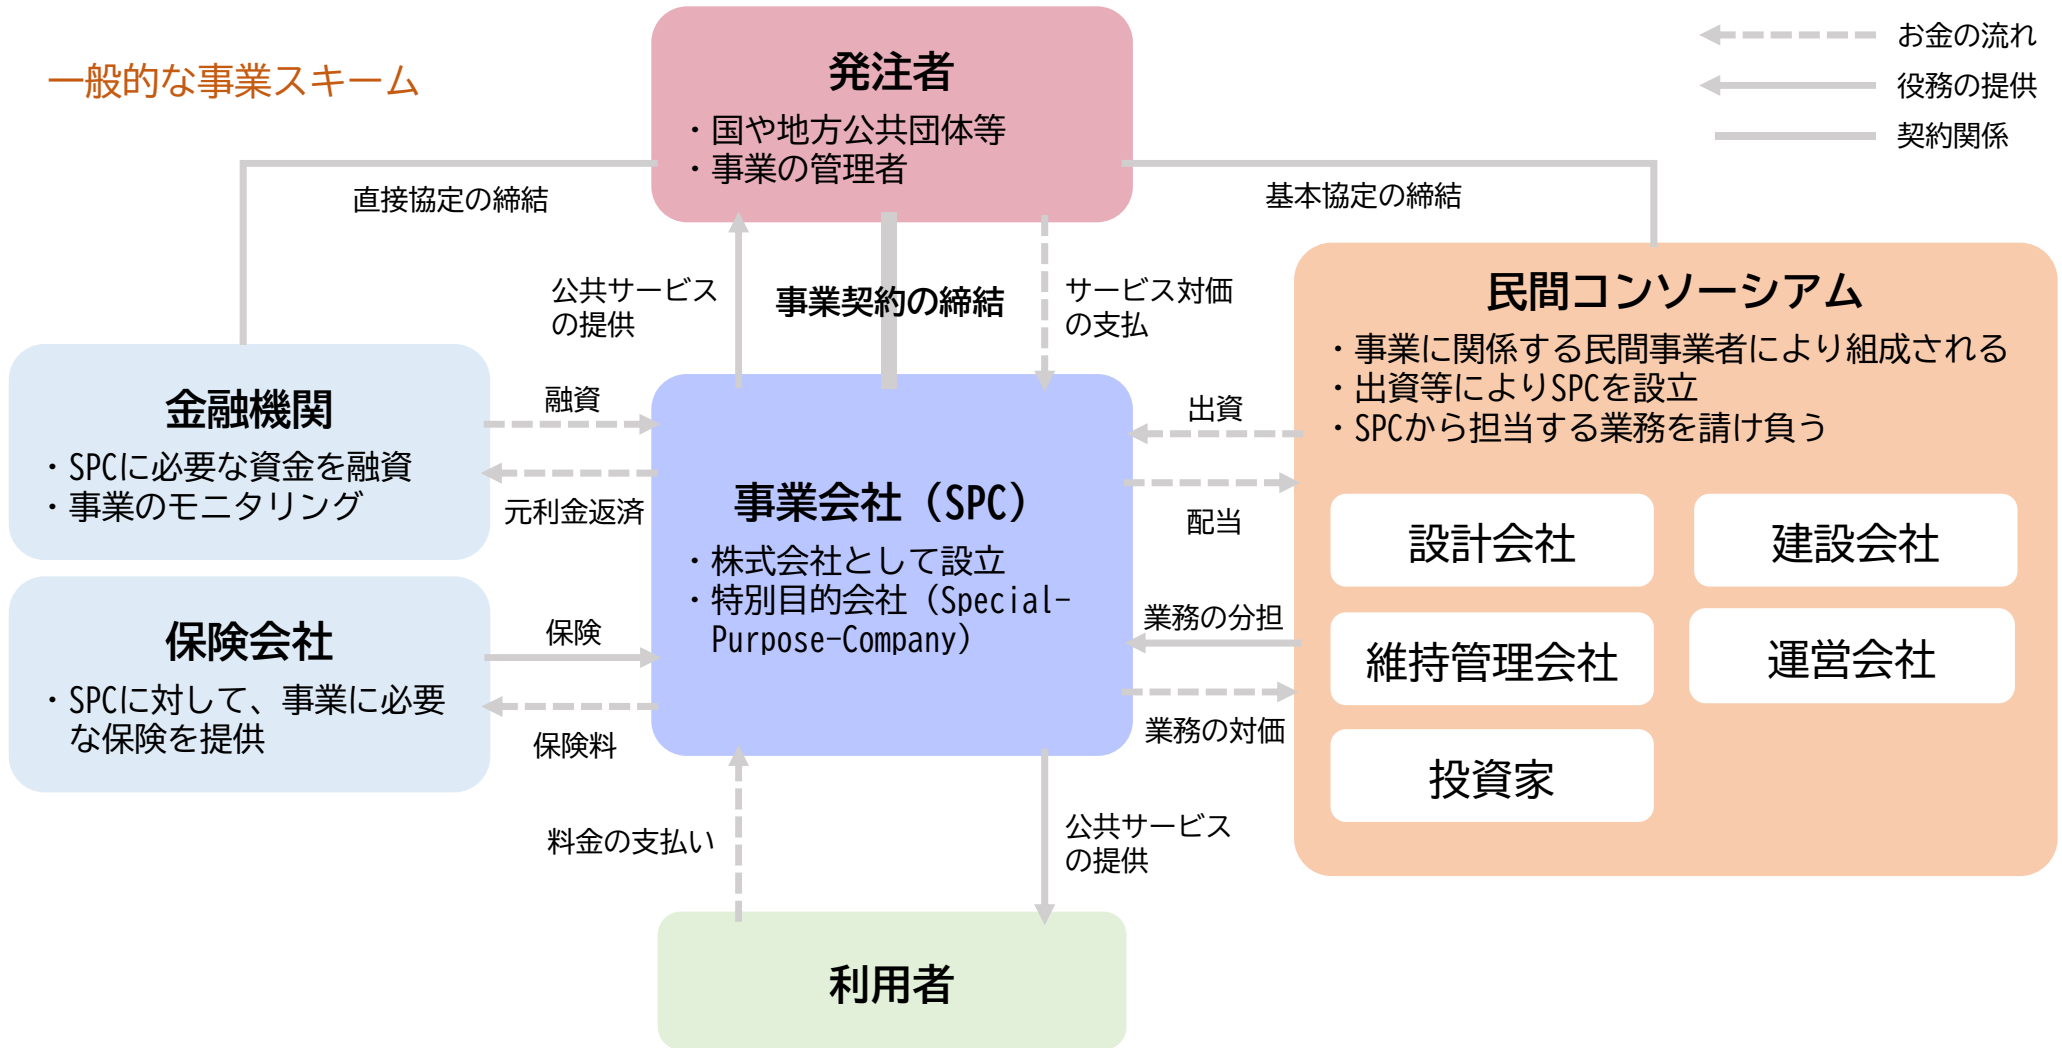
一般的な事業スキーム

お金の流れ
役務の提供
契約関係

発注者
・国や地方公共団体等
・事業の管理者

直接協定の締結

基本協定の締結

公共サービスの提供

事業契約の締結

サービス対価の支払

民間コンソーシアム
・事業に関係する民間事業者により組成される
・出資等によりSPCを設立
・SPCから担当する業務を請け負う

金融機関
・SPCに必要な資金を融資
・事業のモニタリング

融資

元利金返済

事業会社（SPC）
・株式会社として設立
・特別目的会社（Special-Purpose-Company）

出資

配当

設計会社

建設会社

業務の分担

維持管理会社

運営会社

業務の対価

投資家

保険会社
・SPCに対して、事業に必要な保険を提供

保険

保険料

料金の支払い

公共サービスの提供

利用者